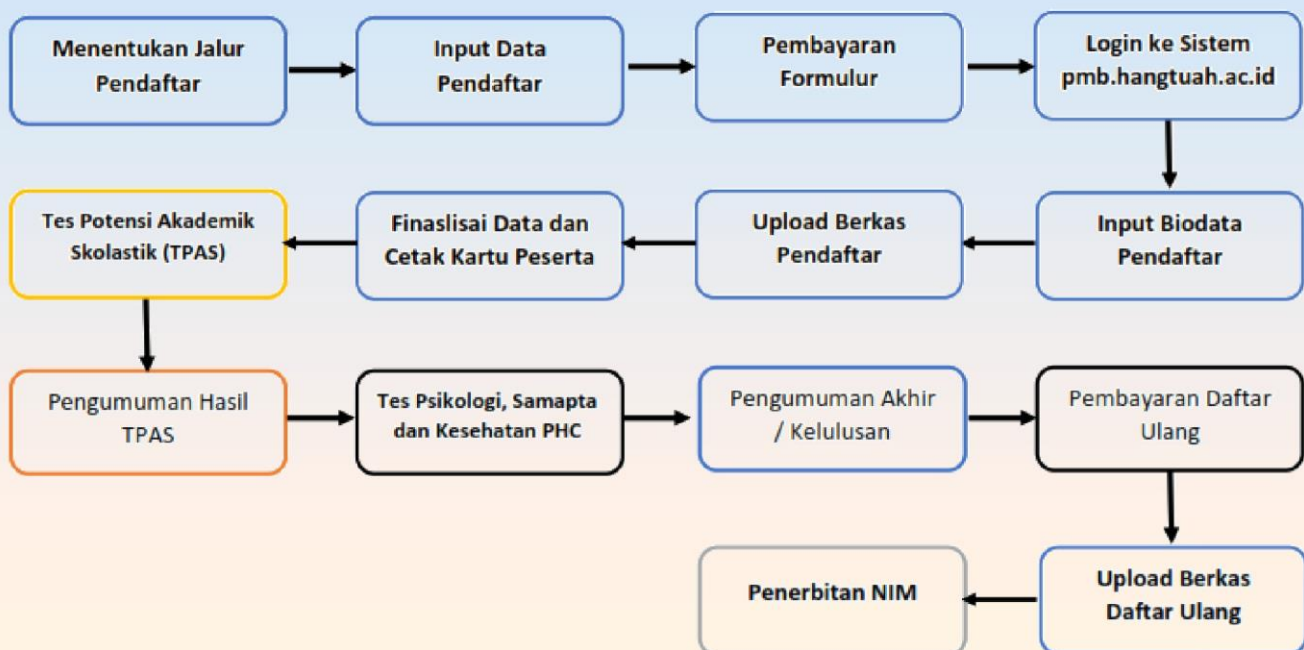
Menentukan Jalur Pendaftar

Input Data Pendaftar

Pembayaran Formulur

Login ke Sistem pmb.hangtuah.ac.id

Input Biodata Pendaftar

Upload Berkas Pendaftar

Finaslisai Data dan Cetak Kartu Peserta

Tes Potensi Akademik Skolastik (TPAS)

Pengumuman Hasil TPAS

Tes Psikologi, Samapta dan Kesehatan PHC

Pengumuman Akhir / Kelulusan

Pembayaran Daftar Ulang

Upload Berkas Daftar Ulang

Penerbitan NIM